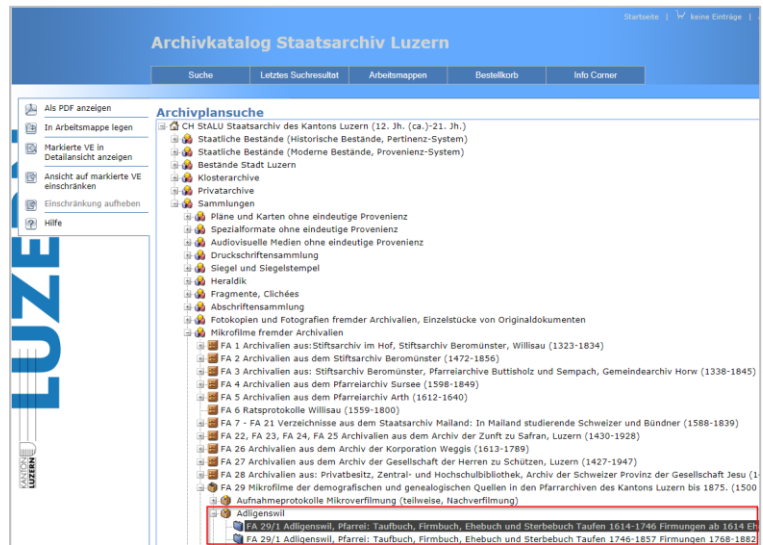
Startseite | keine Einträge |

Archivkatalog Staatsarchiv Luzern

Suche | Letztes Suchresultat | Arbeitsmappen | Bestellkorb | Info Corner

Als PDF anzeigen
In Arbeitsmappe legen
Markierte VE in Detailansicht anzeigen
Ansicht auf markierte VE einschränken
Einschränkung aufheben
Hilfe

LUZE

KANTON LUZERN

Archivplansuche

CH StALU Staatsarchiv des Kantons Luzern (12. Jh. (ca.)-21. Jh.)
Staatliche Bestände (Historische Bestände, Pertinenz-System)
Staatliche Bestände (Moderne Bestände, Provenienz-System)
Bestände Stadt Luzern
Klosterarchive
Privatarchive
Sammlungen
Pläne und Karten ohne eindeutige Provenienz
Spezialformate ohne eindeutige Provenienz
Audiovisuelle Medien ohne eindeutige Provenienz
Druckschriftensammlung
Siegel und Siegelstempel
Heraldik
Fragmente, Clichées
Abschriftensammlung
Fotokopien und Fotografien fremder Archivalien, Einzelstücke von Originaldokumenten
Mikrofilme fremder Archivalien
FA 1 Archivalien aus:Stiftsarchiv im Hof, Stiftsarchiv Beromünster, Willisau (1323-1834)
FA 2 Archivalien aus dem Stiftsarchiv Beromünster (1472-1856)
FA 3 Archivalien aus: Stiftsarchiv Beromünster, Pfarreiarchive Buttisholz und Sempach, Gemeindearchiv Horw (1338-1845)
FA 4 Archivalien aus dem Pfarreiarchiv Sursee (1598-1849)
FA 5 Archivalien aus dem Pfarreiarchiv Arth (1612-1640)
FA 6 Ratsprotokolle Willisau (1559-1800)
FA 7 - FA 21 Verzeichnisse aus dem Staatsarchiv Mailand: In Mailand studierende Schweizer und Bündner (1588-1839)
FA 22, FA 23, FA 24, FA 25 Archivalien aus dem Archiv der Zunft zu Safran, Luzern (1430-1928)
FA 26 Archivalien aus dem Archiv der Korporation Weggis (1613-1789)
FA 27 Archivalien aus dem Archiv der Gesellschaft der Herren zu Schützen, Luzern (1427-1947)
FA 28 Archivalien aus: Privatbesitz, Zentral- und Hochschulbibliothek, Archiv der Schweizer Provinz der Gesellschaft Jesu (1
FA 29 Mikrofilme der demografischen und genealogischen Quellen in den Pfarrarchiven des Kantons Luzern bis 1875. (1500
Aufnahmeprotokolle Mikroverfilmung (teilweise, Nachverfilmung)
Adligenswil
FA 29/1 Adligenswil, Pfarrei: Taufbuch, Firmbuch, Ehebuch und Sterbebuch Taufen 1614-1746 Firmungen ab 1614 Eh
FA 29/1 Adligenswil, Pfarrei: Taufbuch, Firmbuch, Ehebuch und Sterbebuch Taufen 1746-1857 Firmungen 1768-1882